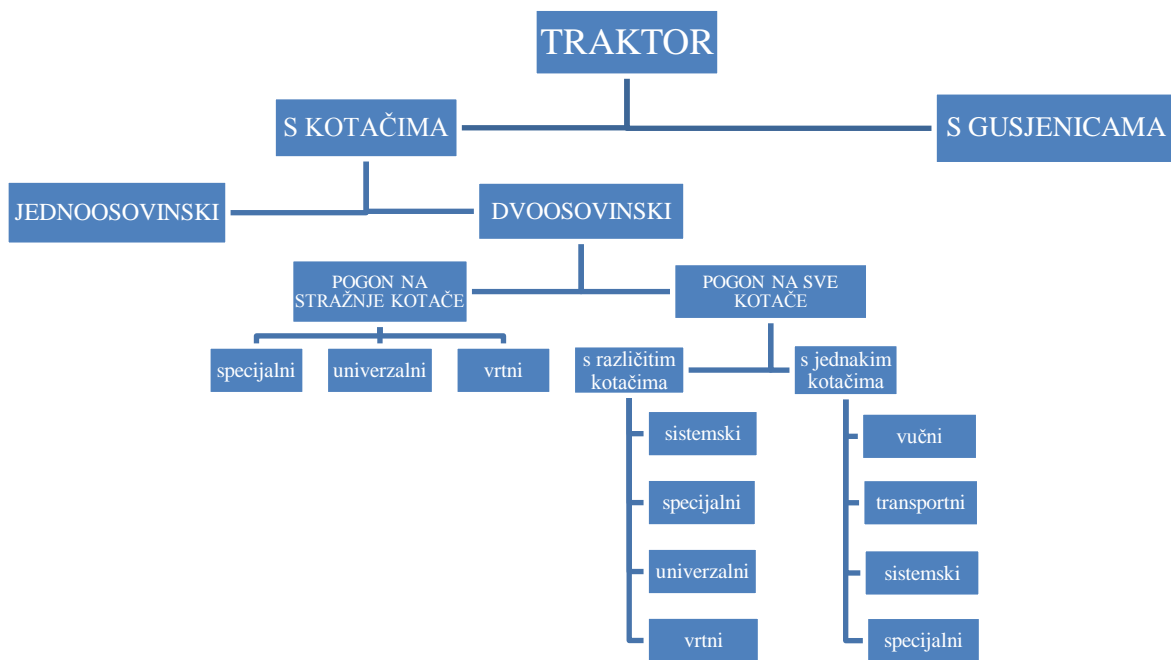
TRAKTOR

S KOTAČIMA

S GUSJENICAMA

JEDNOOSOVINSKI

DVOOSOVINSKI

POGON NA STRAŽNJE KOTAČE

POGON NA SVE KOTAČE

specijalni

univerzalni

vrtni

s različitim kotačima

s jednakim kotačima

sistemski

specijalni

univerzalni

vrtni

vučni

transportni

sistemski

specijalni